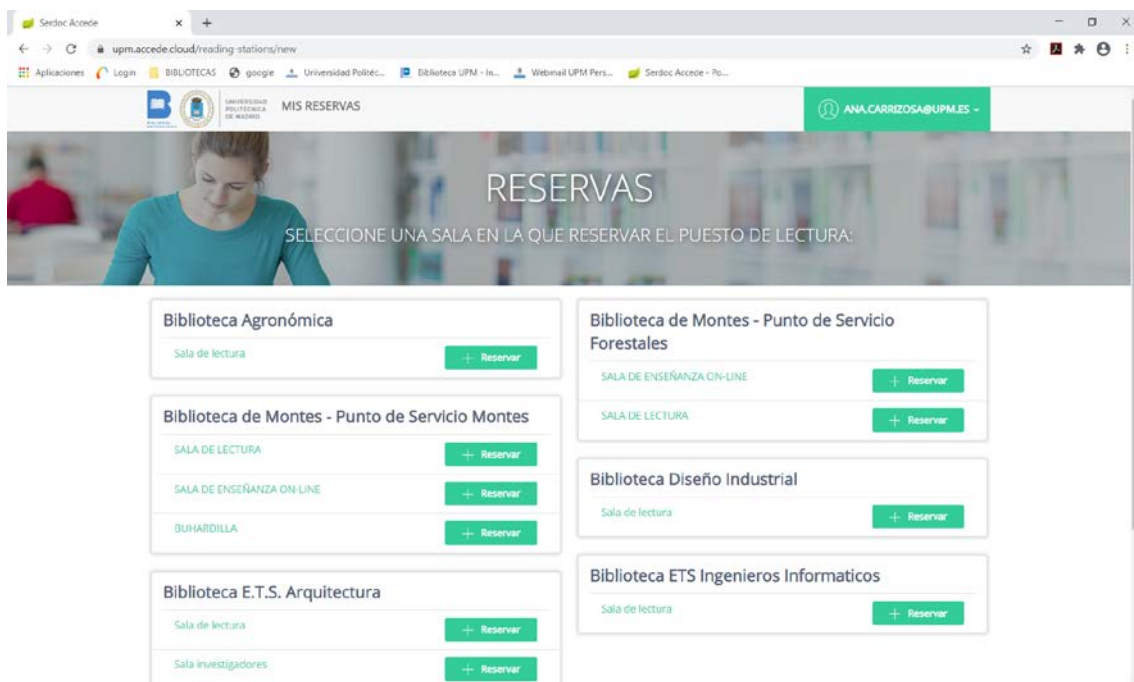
Serdoc Accede × +

upm.accede.cloud/reading-stations/new

Aplicaciones Login BIBLIOTECAS google Universidad Politéc... Biblioteca UPM - In... Webmail UPM Pers... Serdoc Accede - Po...

UNIVERSIDAD POLITÉCNICA DE MADRID MIS RESERVAS

ANA.CARRIZOSA@UPM.ES

RESERVAS

SELECCIONE UNA SALA EN LA QUE RESERVAR EL PUESTO DE LECTURA:

Biblioteca Agronómica

Sala de lectura + Reservar

Biblioteca de Montes - Punto de Servicio Montes

SALA DE LECTURA + Reservar

SALA DE ENSEÑANZA ON-LINE + Reservar

BUHARDILLA + Reservar

Biblioteca E.T.S. Arquitectura

Sala de lectura + Reservar

Sala investigadores + Reservar

Biblioteca de Montes - Punto de Servicio Forestales

SALA DE ENSEÑANZA ON-LINE + Reservar

SALA DE LECTURA + Reservar

Biblioteca Diseño Industrial

Sala de lectura + Reservar

Biblioteca ETS Ingenieros Informaticos

Sala de lectura + Reservar